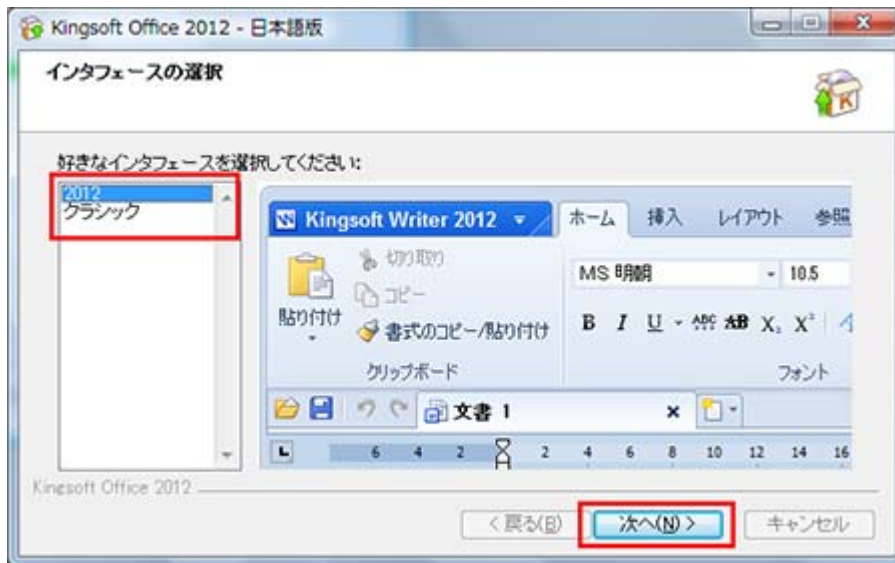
Kingsoft Office 2012 - 日本語版

インタフェースの選択

好きなインタフェースを選択してください:

2012
クラシック

Kingsoft Writer 2012
ホーム 挿入 レイアウト 参照

切り取り
コピー
貼り付け
書式のコピー/貼り付け
クリップボード

MS 明朝
10.5
B I U ABC AB $X_2$ $X^2$
フォント

文書 1

6 4 2 2 4 6 8 10 12 14 16

Kingsoft Office 2012

< 戻る(B) 次へ(N) > キャンセル